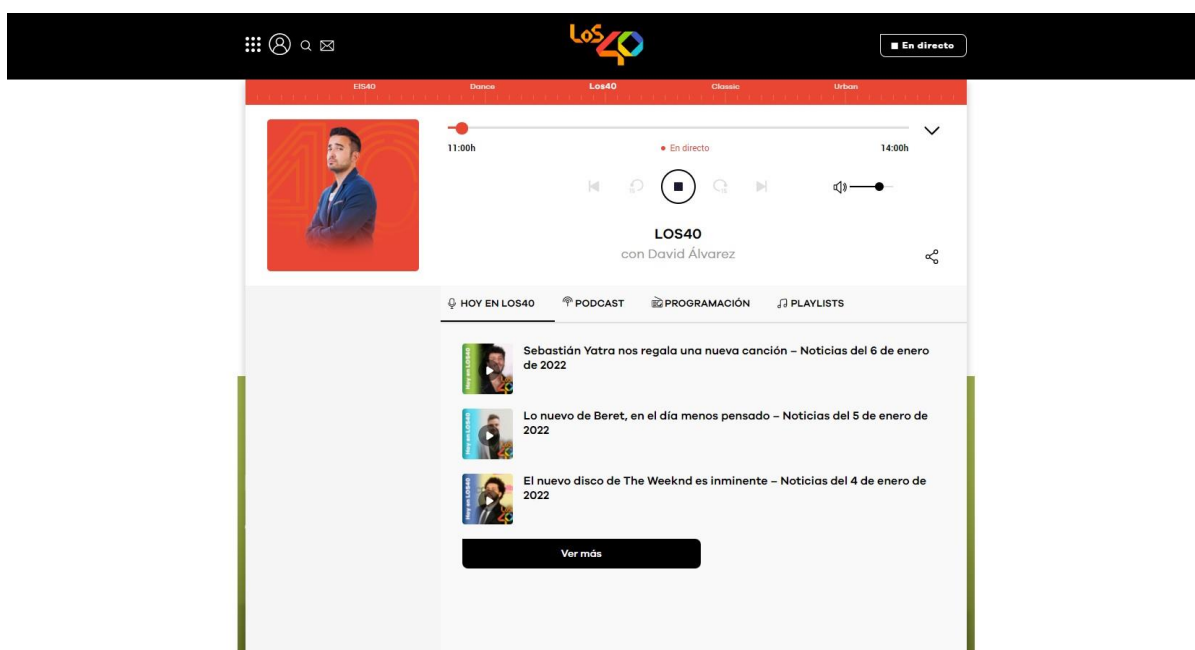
LOS40

En directo

El540 Dance Los40 Classic Urban

11:00h

En directo

14:00h

LOS40

con David Álvarez

HOY EN LOS40 PODCAST PROGRAMACIÓN PLAYLISTS

Hoy en LOS40

Sebastián Yatra nos regala una nueva canción – Noticias del 6 de enero de 2022

Hoy en LOS40

Lo nuevo de Beret, en el día menos pensado – Noticias del 5 de enero de 2022

Hoy en LOS40

El nuevo disco de The Weeknd es inminente – Noticias del 4 de enero de 2022

Ver más